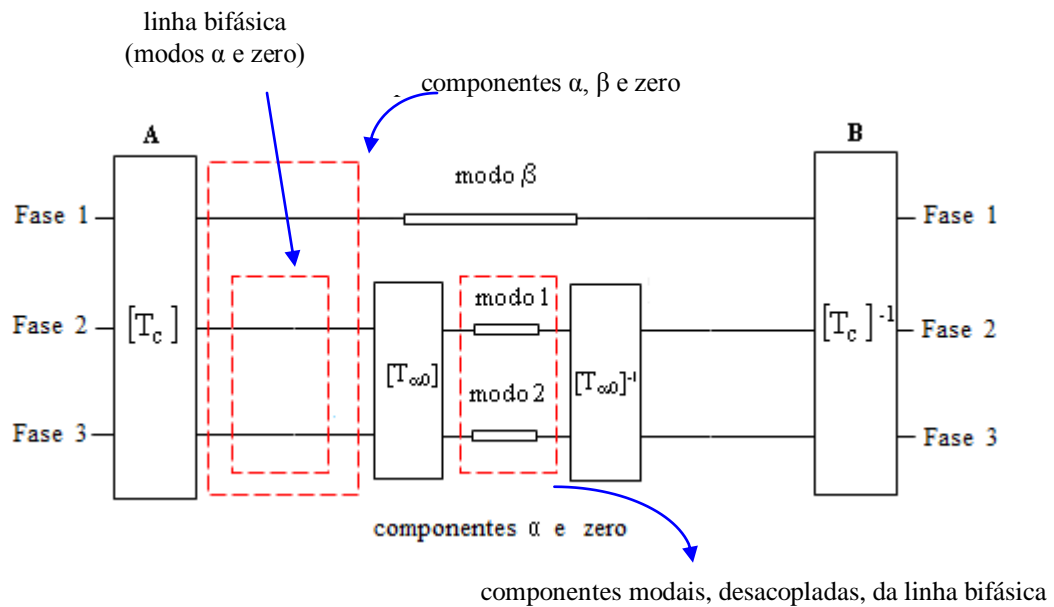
linha bifásica
(modos α e zero)

componentes α, β e zero

A

B

modo β

Fase 1

Fase 2

Fase 3

$[T_c]$

$[T_{\alpha 0}]$

modo 1

modo 2

$[T_{\alpha 0}]^{-1}$

$[T_c]^{-1}$

Fase 1

Fase 2

Fase 3

componentes α e zero

componentes modais, desacopladas, da linha bifásica